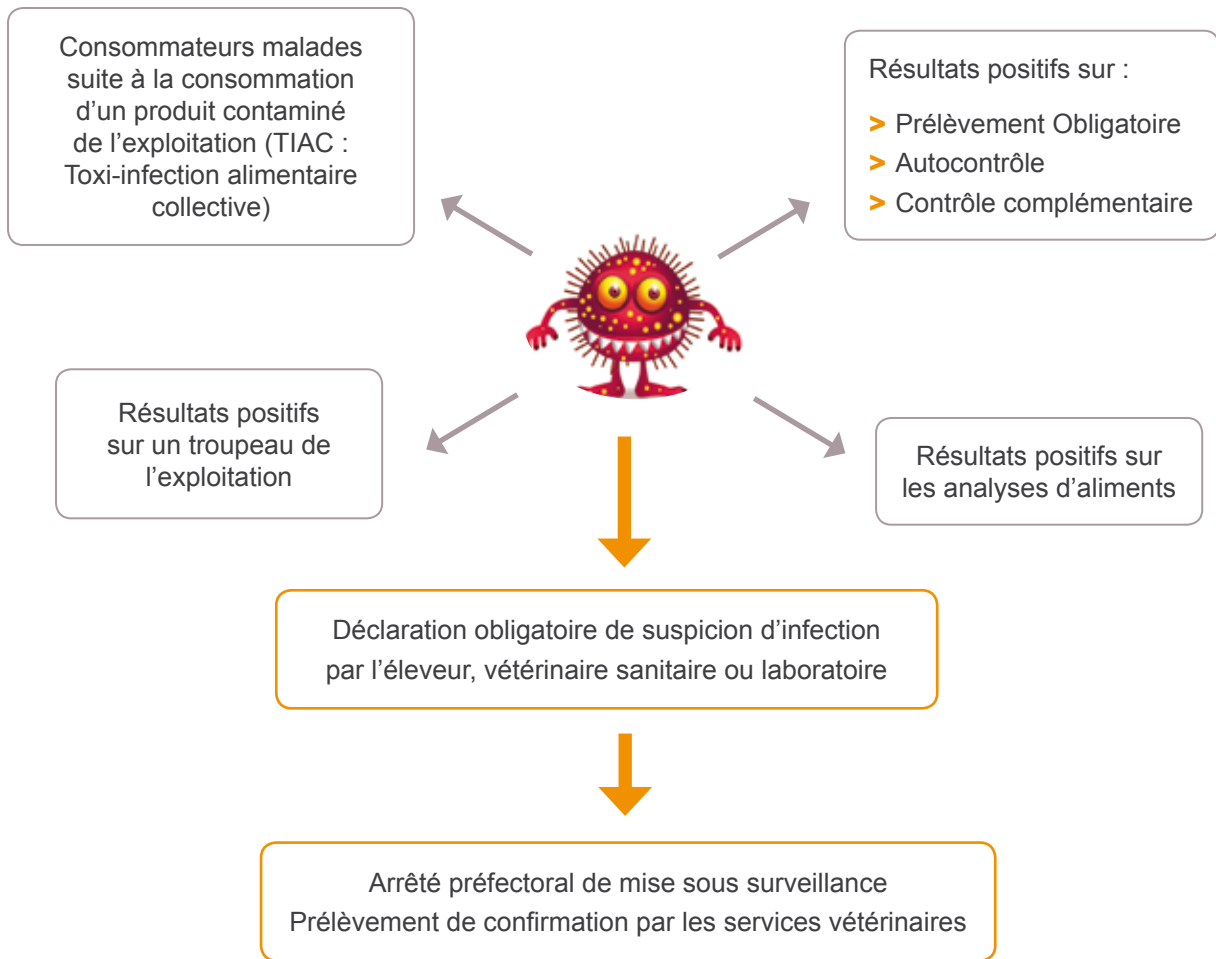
Consommateurs malades suite à la consommation d'un produit contaminé de l'exploitation (TIAC : Toxi-infection alimentaire collective)

Résultats positifs sur :

> Prélèvement Obligatoire
> Autocontrôle
> Contrôle complémentaire

Résultats positifs sur un troupeau de l'exploitation

Résultats positifs sur les analyses d'aliments

Déclaration obligatoire de suspicion d'infection par l'éleveur, vétérinaire sanitaire ou laboratoire

Arrêté préfectoral de mise sous surveillance
Prélèvement de confirmation par les services vétérinaires